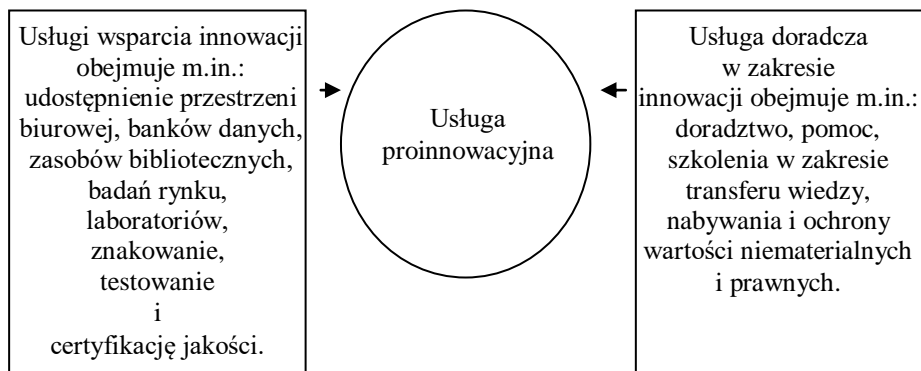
Usługi wsparcia innowacji obejmuje m.in.: udostępnienie przestrzeni biurowej, banków danych, zasobów bibliotecznych, badań rynku, laboratoriów, znakowanie, testowanie i certyfikację jakości.

Usługa proinnowacyjna

Usługa doradcza w zakresie innowacji obejmuje m.in.: doradztwo, pomoc, szkolenia w zakresie transferu wiedzy, nabywania i ochrony wartości niematerialnych i prawnych.